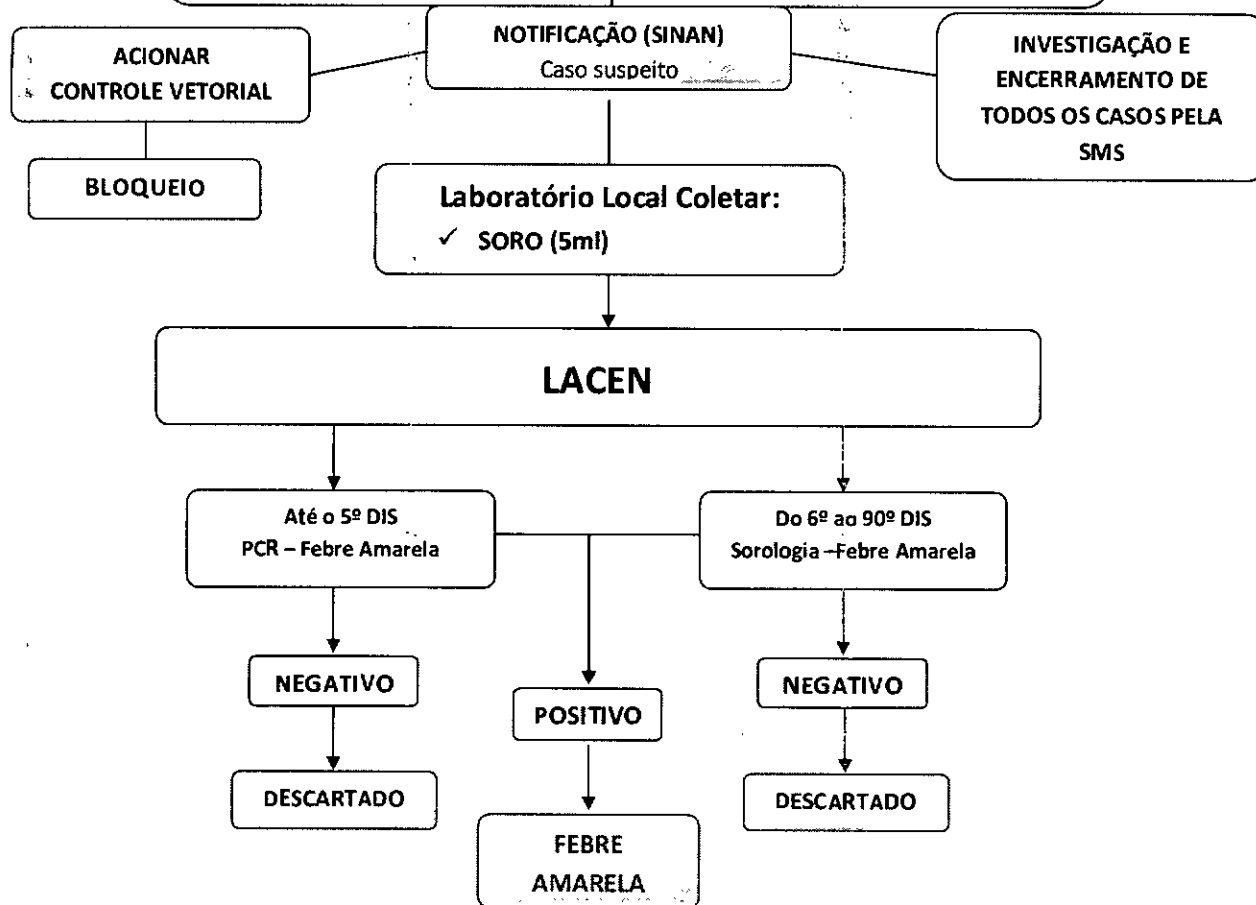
NOTIFICAÇÃO (SINAN)
Caso suspeito

ACIONAR CONTROLE VETORIAL

BLOQUEIO

INVESTIGAÇÃO E ENCERRAMENTO DE TODOS OS CASOS PELA SMS

Laboratório Local Coletar:
✓ SORO (5ml)

LACEN

Até o 5º DIS
PCR – Febre Amarela

Do 6º ao 90º DIS
Sorologia –Febre Amarela

NEGATIVO

DESCARTADO

POSITIVO

FEBRE AMARELA

NEGATIVO

DESCARTADO